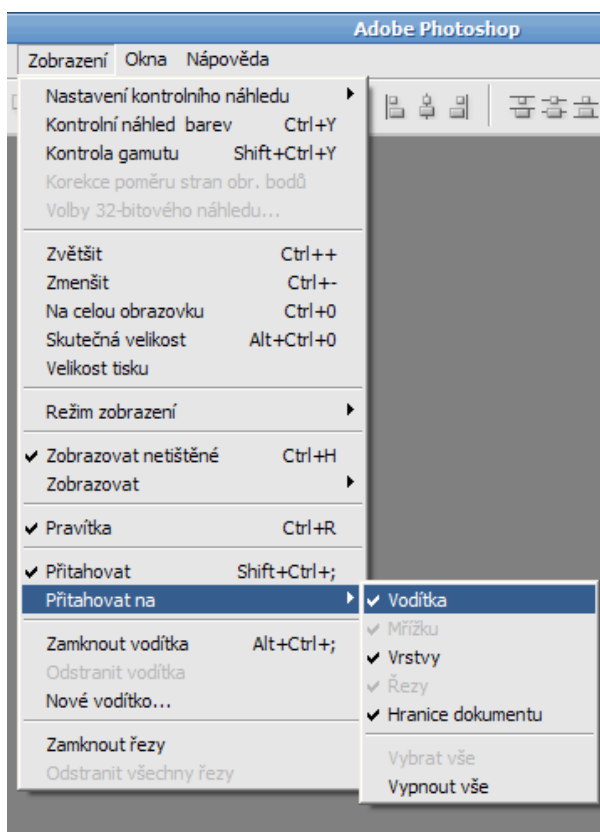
Adobe Photoshop

Zobrazení Okna Nápověda

Nastavení kontrolního náhledu
Kontrolní náhled barev Ctrl+Y
Kontrola gamutu Shift+Ctrl+Y
Korekce poměru stran obr. bodů
Volby 32-bitového náhledu...

Zvětšit Ctrl++
Zmenšit Ctrl+-
Na celou obrazovku Ctrl+0
Skutečná velikost Alt+Ctrl+0
Velikost tisku

Režim zobrazení

✔ Zobrazovat netištěné Ctrl+H
Zobrazovat

✔ Pravítka Ctrl+R

✔ Přitahovat Shift+Ctrl+;
Přitahovat na

Zamknout vodítka Alt+Ctrl+;
Odstranit vodítka
Nové vodítko...

Zamknout řezy
Odstranit všechny řezy

✔ Vodítka
✔ Mřížku
✔ Vrstvy
✔ Řezy
✔ Hranice dokumentu

Vybrat vše
Vypnout vše